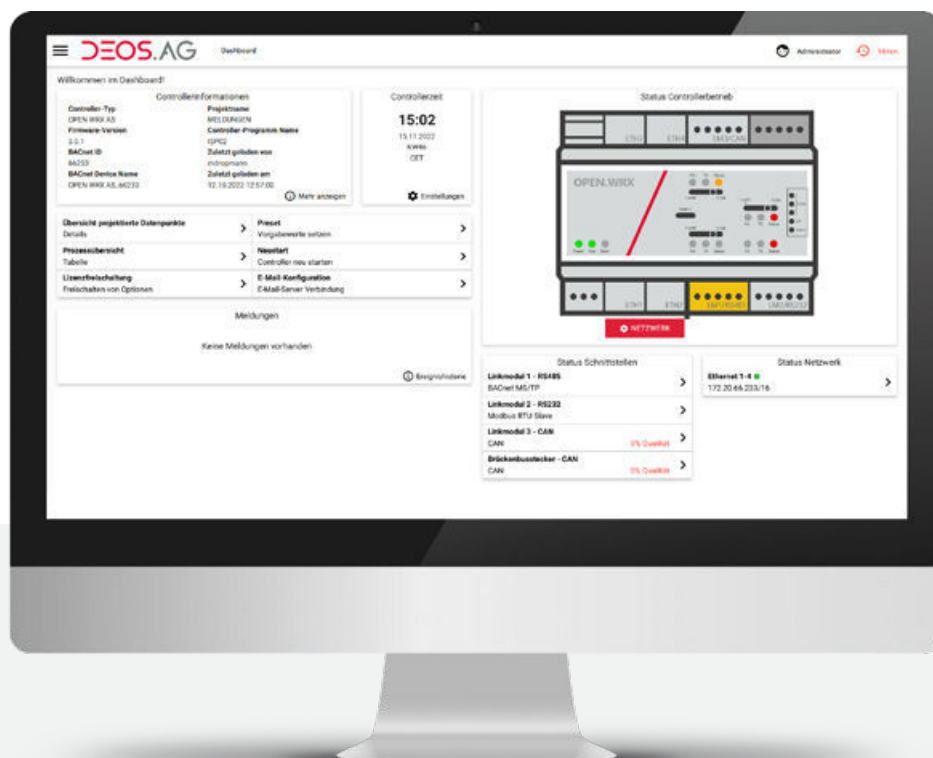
DEOS.AG Dashboard

Administrator Mein

Willkommen im Dashboard!

Controllerinformationen

Controller-Typ
OPEN WRX AS
Firmware-Version
3.0.1
BACnet ID
66233
BACnet Device Name
OPEN WRX AS_66233

Projektname
MELDUNGEN
Controller-Programm Name
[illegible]
Zuletzt geladen von
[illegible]
Zuletzt geladen am
02.10.2022 12:57:00

Mehr anzeigen

Controllerzeit

15:02
15.11.2022
KW46
CET

Einstellungen

Übersicht projektierte Datenpunkte
Details

Preset
Vorgabewerte setzen

Prozessübersicht
Tabelle

Neustart
Controller neu starten

Lizenzfreischaltung
Freischalten von Optionen

E-Mail-Konfiguration
E-Mail-Server Verbindung

Meldungen

Keine Meldungen vorhanden

Ereignishistorie

Status Controllerbetrieb

OPEN.WRX

NETZWERK

Status Schnittstellen

Linkmodul 1 - RS485
BACnet MS/TP

Linkmodul 2 - RS232
Modbus RTU Slave

Linkmodul 3 - CAN
CAN
0% Queltät

Brückenbusstecker - CAN
CAN
0% Queltät

Status Netzwerk

Ethernet 1-4
172.20.66.233/16